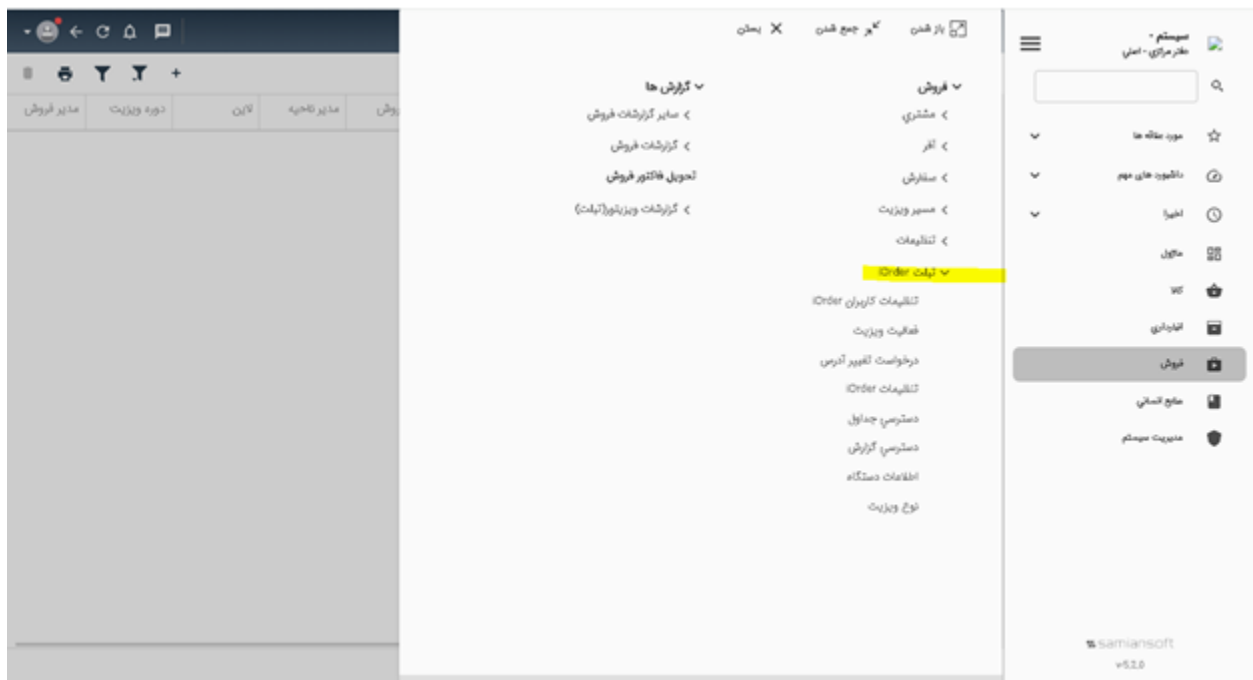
سیستم -
دفتر مرکزی - اصلی

مورد علاقه ها
داشبورد های مهم
اخیرا
ماژول
کالا
انبارداری
فروش
منابع انسانی
مدیریت سیستم

samiansoft
v5.2.0

باز شدن
جمع شدن
بستن

فروش
مشتری
آفر
سفارش
مسیر ویزیت
تنظیمات
تبلت iOrder
تنظیمات کاربران iOrder
فعالیت ویزیت
درخواست تغییر آدرس
تنظیمات iOrder
دسترسی جداول
دسترسی گزارش
اطلاعات دستگاه
نوع ویزیت

گزارش ها
سایر گزارشات فروش
گزارشات فروش
تحویل فاکتور فروش
گزارشات ویزیتور(تبلت)

مدیر فروش
دوره ویزیت
لاین
مدیر ناحیه
روش